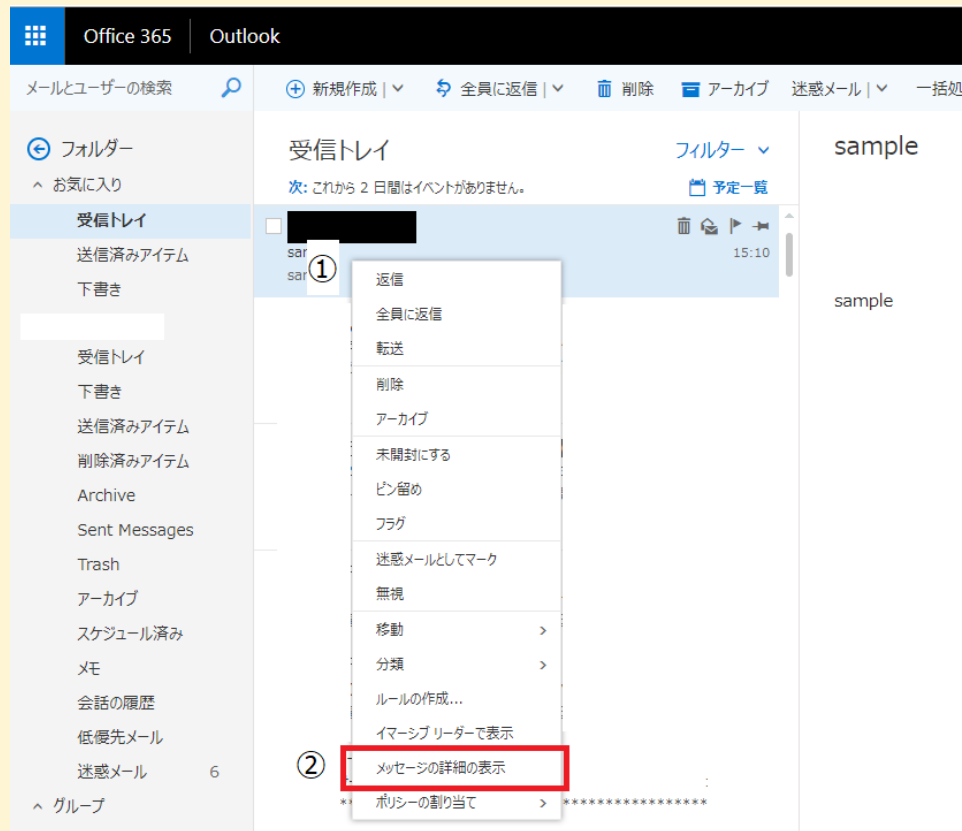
Office 365 Outlook

メールとユーザーの検索

新規作成 | 全員に返信 | 削除 アーカイブ 迷惑メール | 一括処

フォルダー
お気に入り
受信トレイ
送信済みアイテム
下書き

受信トレイ
下書き
送信済みアイテム
削除済みアイテム
Archive
Sent Messages
Trash
アーカイブ
スケジュール済み
メモ
会話の履歴
低優先メール
迷惑メール 6
グループ

受信トレイ フィルター
次: これから 2 日間はイベントがありません。 予定一覧

sar
sar
15:10
①

返信
全員に返信
転送
削除
アーカイブ
未開封にする
ピン留め
フラグ
迷惑メールとしてマーク
無視
移動
分類
ルールの作成...
イマーシブ リーダーで表示
②
メッセージの詳細の表示
ポリシーの割り当て
****************

sample

sample